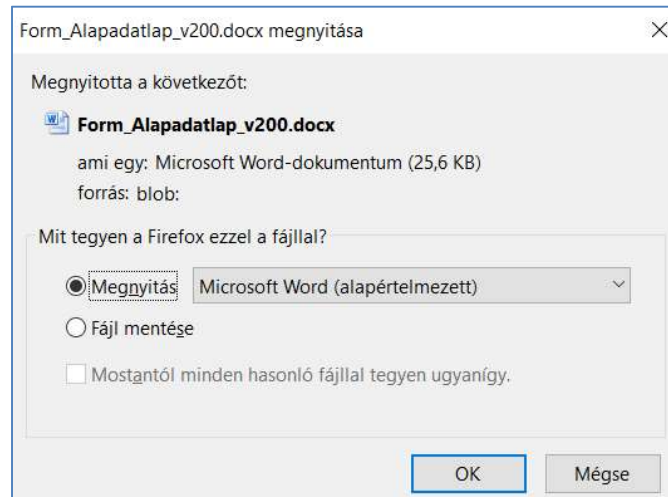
Form_Alapadatlap_v200.docx megnyitása

Megnyitotta a következőt:

Form_Alapadatlap_v200.docx

ami egy: Microsoft Word-dokumentum (25,6 KB)
forrás: blob:

Mit tegyen a Firefox ezzel a fájllal?

Megnyitás Microsoft Word (alapértelmezett)

Fájl mentése

Mostantól minden hasonló fájllal tegyen ugyanígy.

OK Mégse